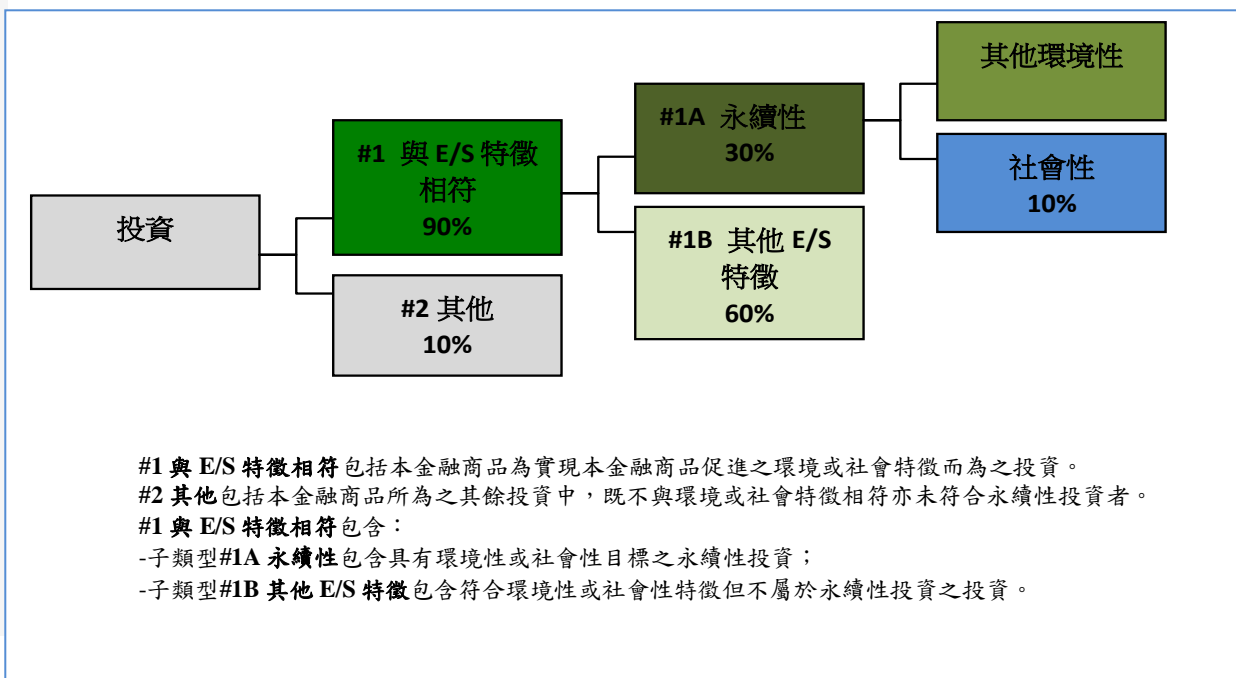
投資

#1 與 E/S 特徵相符
90%

#2 其他
10%

#1A 永續性
30%

#1B 其他 E/S 特徵
60%

其他環境性

社會性
10%

**#1 與 E/S 特徵相符**包括本金融商品為實現本金融商品促進之環境或社會特徵而為之投資。
**#2 其他**包括本金融商品所為之其餘投資中，既不與環境或社會特徵相符亦未符合永續性投資者。
**#1 與 E/S 特徵相符**包含：
-子類型**#1A 永續性**包含具有環境性或社會性目標之永續性投資；
-子類型**#1B 其他 E/S 特徵**包含符合環境性或社會性特徵但不屬於永續性投資之投資。